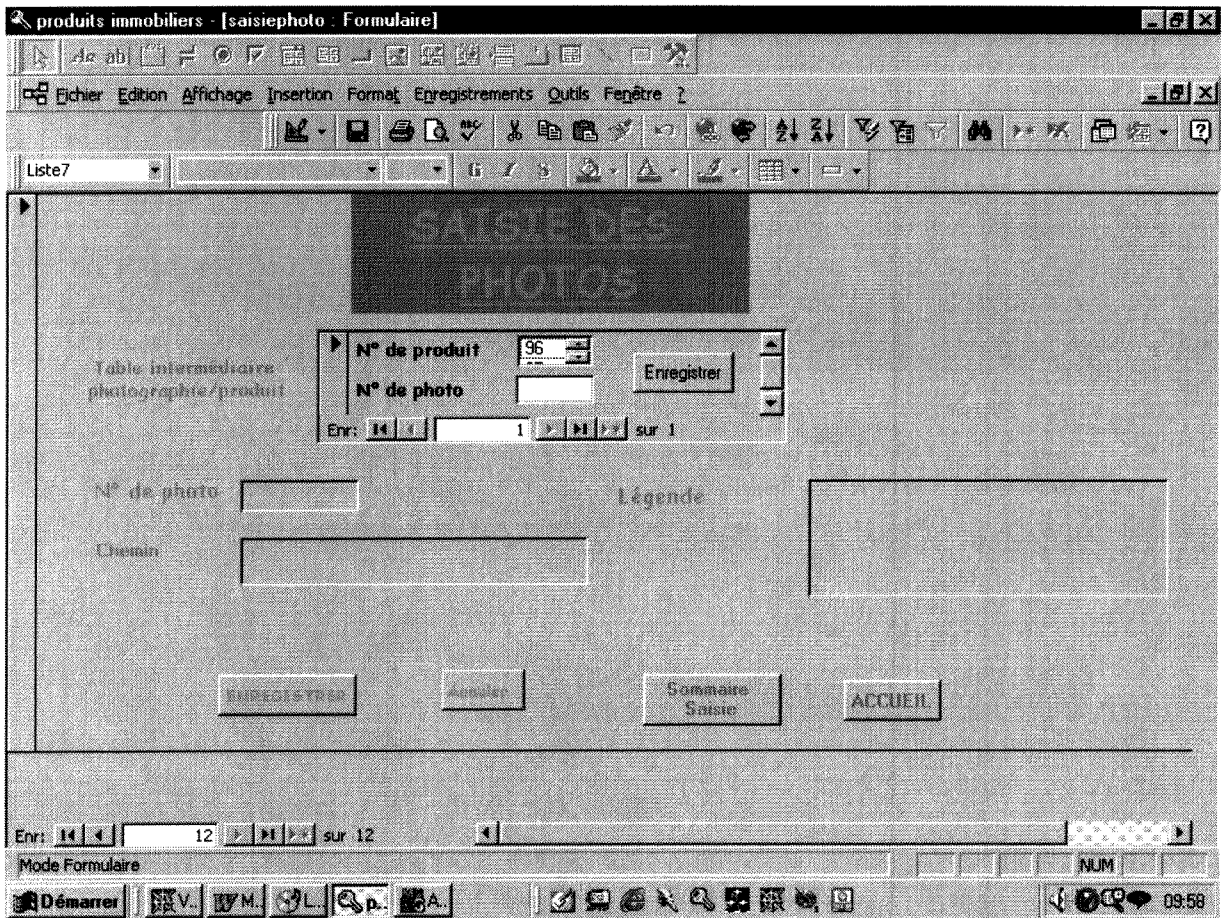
produits immobiliers - [saisiephoto : Formulaire]

Fichier Edition Affichage Insertion Format Enregistrements Outils Fenêtre ?

Liste7

SAISIE DES PHOTOS

N° de produit 96
N° de photo
Enregistrer
Enr: 1 sur 1

Table intermédiaire photographe/produit

N° de photo

Légende

Chemin

ENREGISTRER

Annuler

Sommaire Saisie

ACCUEIL

Enr: 12 sur 12

Mode Formulaire

NUM

Démarrer V. M. L. p. A.

09:58